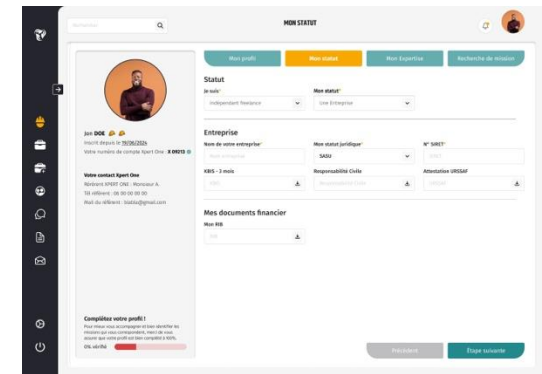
Rechercher

MON STATUT

Mon profil
Mon statut
Mon Expertise
Recherche de mission

Statut
Je suis*
Indépendant freelance
Mon statut*
Une Entreprise

Entreprise
Nom de votre entreprise*
Nom entreprise
Mon statut juridique*
SASU
N° SIRET*
SIRET
KBIS - 3 mois
KBIS
Responsabilité Civile
Responsabilité Civile
Attestation URSSAF
URSSAF

Mes documents financier
Mon RIB
RIB

Jon DOE
Inscrit depuis le 19/06/2024
Votre numéro de compte Xpert One : X 09213

Votre contact Xpert One
Référent XPERT ONE : Monsieur A.
Tél référent : 06 00 00 00 00
Mail du référent : blabla@gmail.com

Complétez votre profil !
Pour mieux vous accompagner et bien identifier les missions qui vous correspondent, merci de vous assurer que votre profil est bien complété à 60%.
0% vérifié

Précédent
Étape suivante